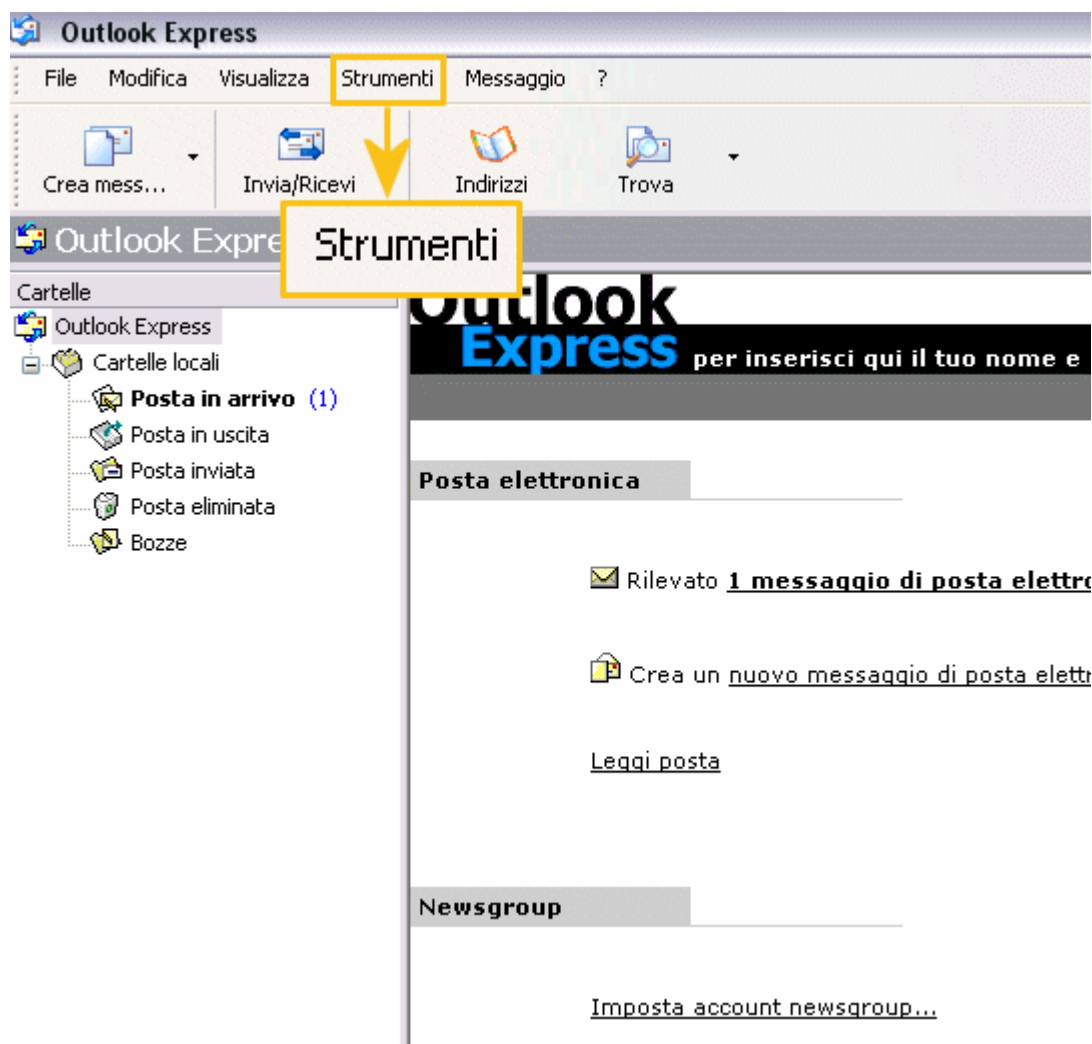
Outlook Express

File Modifica Visualizza Strumenti Messaggio ?

Crea mess... Invia/Ricevi Indirizzi Trova

Outlook Expre

Strumenti

Cartelle

Outlook Express
Cartelle locali
Posta in arrivo (1)
Posta in uscita
Posta inviata
Posta eliminata
Bozze

Outlook Express per inserisci qui il tuo nome e

Posta elettronica

Rilevato 1 messaggio di posta elettro

Crea un nuovo messaggio di posta elettr

Leggi posta

Newsgroup

Imposta account newsgroup...